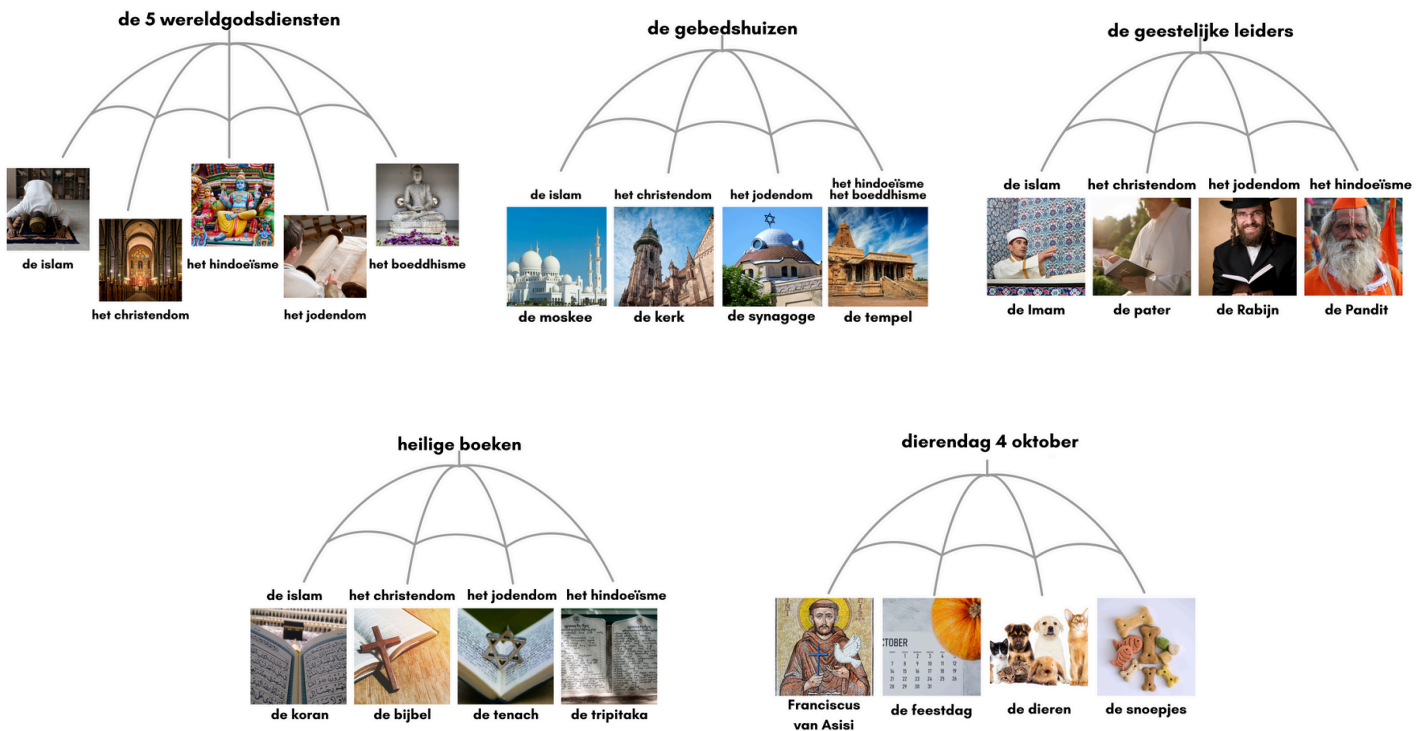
de 5 wereldgodsdiensten

de islam

het christendom

het hindoeïsme

het jodendom

het boeddhisme

de gebedshuizen

de islam

het christendom

het jodendom

het hindoeïsme
het boeddhisme

de moskee

de kerk

de synagoge

de tempel

de geestelijke leiders

de islam

het christendom

het jodendom

het hindoeïsme

de Imam

de pater

de Rabijn

de Pandit

heilige boeken

de islam

het christendom

het jodendom

het hindoeïsme

de koran

de bijbel

de tenach

de tripitaka

dierendag 4 oktober

Franciscus van Asisi

CTOBER

de feestdag

de dieren

de snoepjes